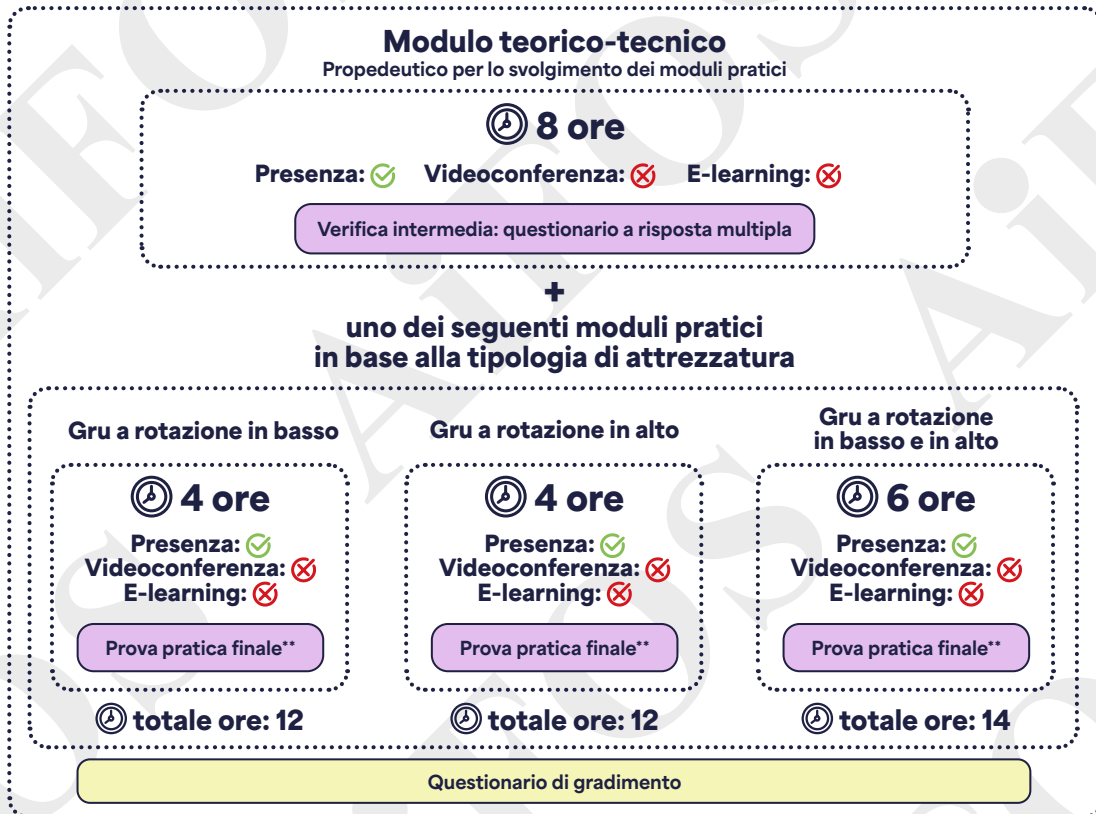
Modulo teorico-tecnico
Propedeutico per lo svolgimento dei moduli pratici

8 ore
Presenza: ✓ Videoconferenza: ✗ E-learning: ✗
Verifica intermedia: questionario a risposta multipla

+
uno dei seguenti moduli pratici in base alla tipologia di attrezzatura

Gru a rotazione in basso
4 ore
Presenza: ✓
Videoconferenza: ✗
E-learning: ✗
Prova pratica finale**
totale ore: 12

Gru a rotazione in alto
4 ore
Presenza: ✓
Videoconferenza: ✗
E-learning: ✗
Prova pratica finale**
totale ore: 12

Gru a rotazione in basso e in alto
6 ore
Presenza: ✓
Videoconferenza: ✗
E-learning: ✗
Prova pratica finale**
totale ore: 14

Questionario di gradimento